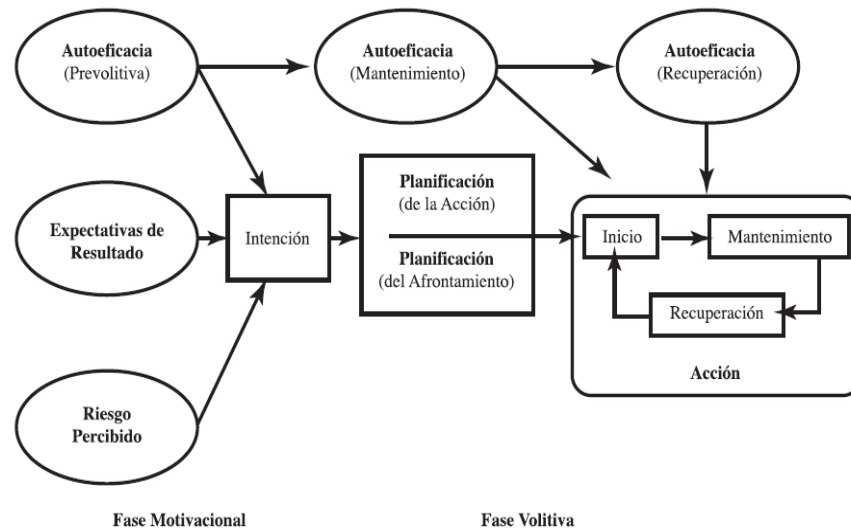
Autoeficacia
(Prevolitiva)

Autoeficacia
(Mantenimiento)

Autoeficacia
(Recuperación)

Expectativas de Resultado

Intención

Planificación
(de la Acción)

Planificación
(del Afrontamiento)

Inicio

Mantenimiento

Recuperación

Acción

Riesgo Percibido

Fase Motivacional

Fase Volitiva